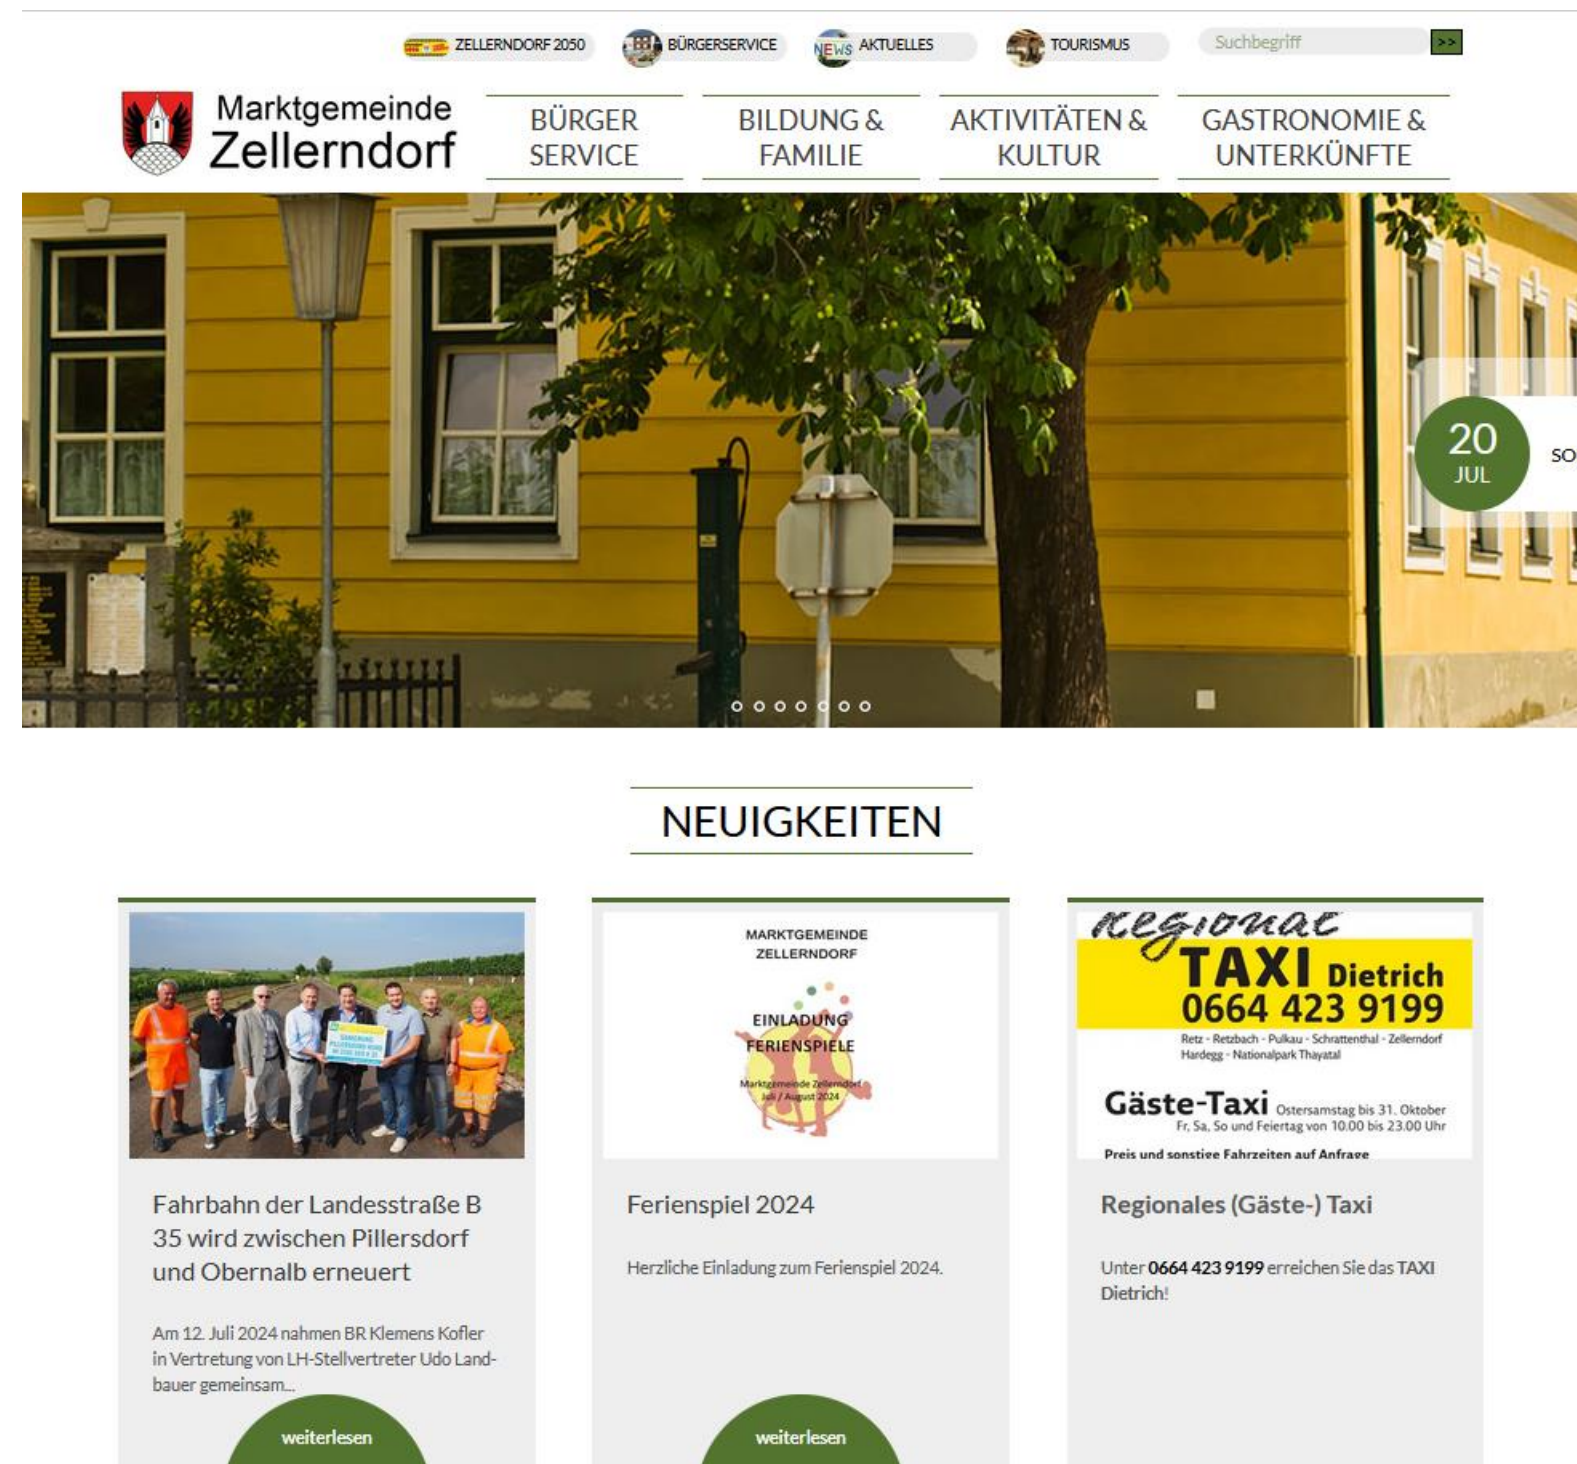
ZELLERNDORF 2050 BÜRGERSERVICE NEWS AKTUELLES TOURISMUS Suchbegriff >>

Marktgemeinde Zellerndorf

BÜRGER SERVICE

BILDUNG & FAMILIE

AKTIVITÄTEN & KULTUR

GASTRONOMIE & UNTERKÜNFTE

20 JUL SO

NEUIGKEITEN

Fahrbahn der Landesstraße B 35 wird zwischen Pillersdorf und Obernalb erneuert

Am 12. Juli 2024 nahmen BR Klemens Kofler in Vertretung von LH-Stellvertreter Udo Landbauer gemeinsam...

weiterlesen

MARKTGEMEINDE ZELLERNDORF

EINLADUNG FERIENSPIELE

Marktgemeinde Zellerndorf Juli / August 2024

Ferienspiel 2024

Herzliche Einladung zum Ferienspiel 2024.

weiterlesen

Regional TAXI Dietrich 0664 423 9199

Retz - Retzbach - Pulkau - Schrattenthal - Zellerndorf Hardegg - Nationalpark Thayatal

Gäste-Taxi Ostersamstag bis 31. Oktober Fr, Sa, So und Feiertag von 10.00 bis 23.00 Uhr

Preis und sonstige Fahrzeiten auf Anfrage

Regionales (Gäste-) Taxi

Unter 0664 423 9199 erreichen Sie das TAXI Dietrich!